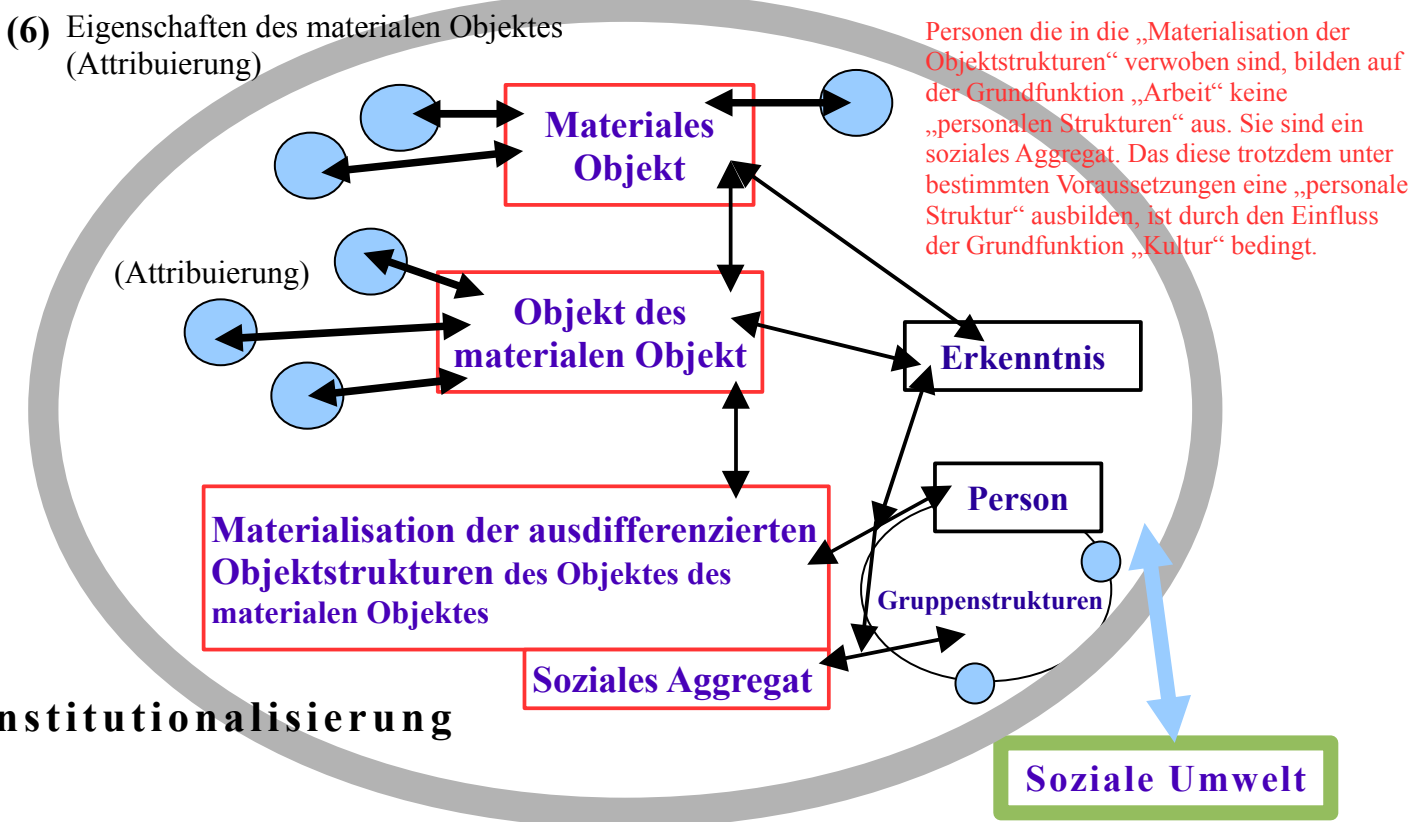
(6) Eigenschaften des materialen Objektes (Attribuierung)

Personen die in die „Materialisation der Objektstrukturen“ verwoben sind, bilden auf der Grundfunktion „Arbeit“ keine „personalen Strukturen“ aus. Sie sind ein soziales Aggregat. Das diese trotzdem unter bestimmten Voraussetzungen eine „personale Struktur“ ausbilden, ist durch den Einfluss der Grundfunktion „Kultur“ bedingt.

Materiales Objekt

(Attribuierung)

Objekt des materialen Objekt

Erkenntnis

Person

Materialisation der ausdifferenzierten Objektstrukturen des Objektes des materialen Objektes

Gruppenstrukturen

Soziales Aggregat

nstitutionalisierung

Soziale Umwelt